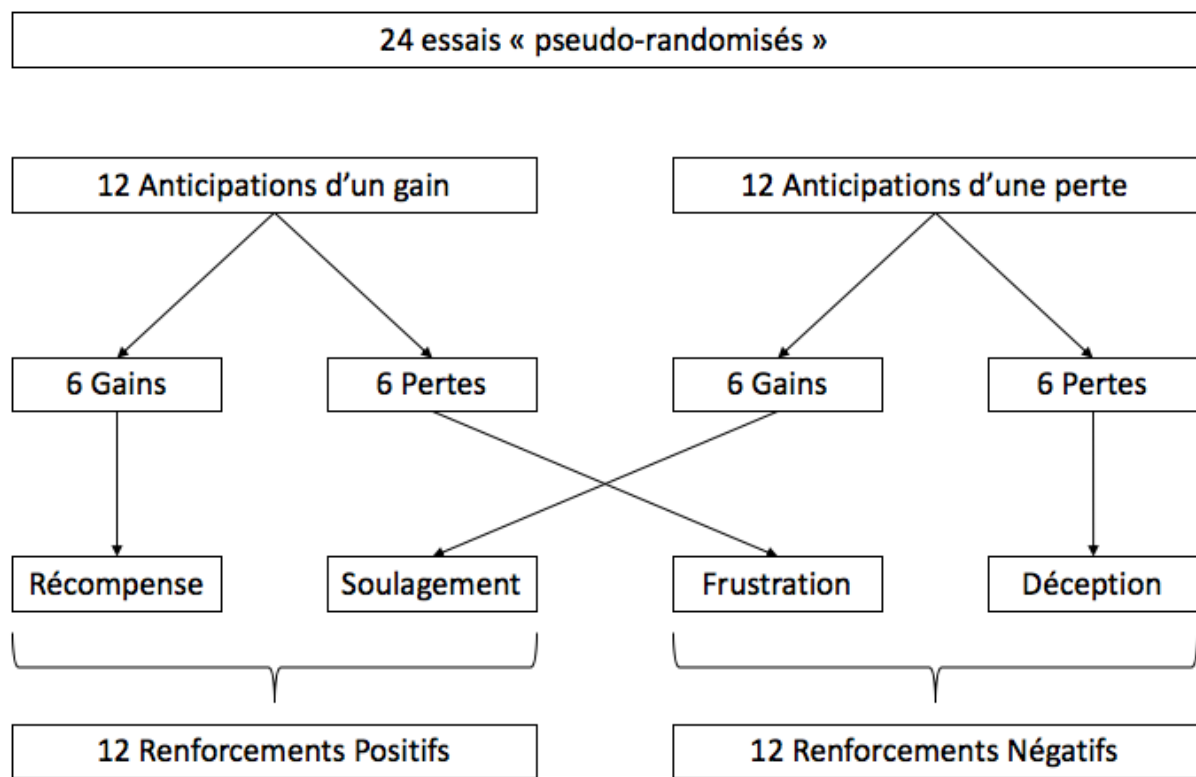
24 essais « pseudo-randomisés »

12 Anticipations d'un gain

12 Anticipations d'une perte

6 Gains

6 Pertes

6 Gains

6 Pertes

Récompense

Soulagement

Frustration

Déception

12 Renforcements Positifs

12 Renforcements Négatifs